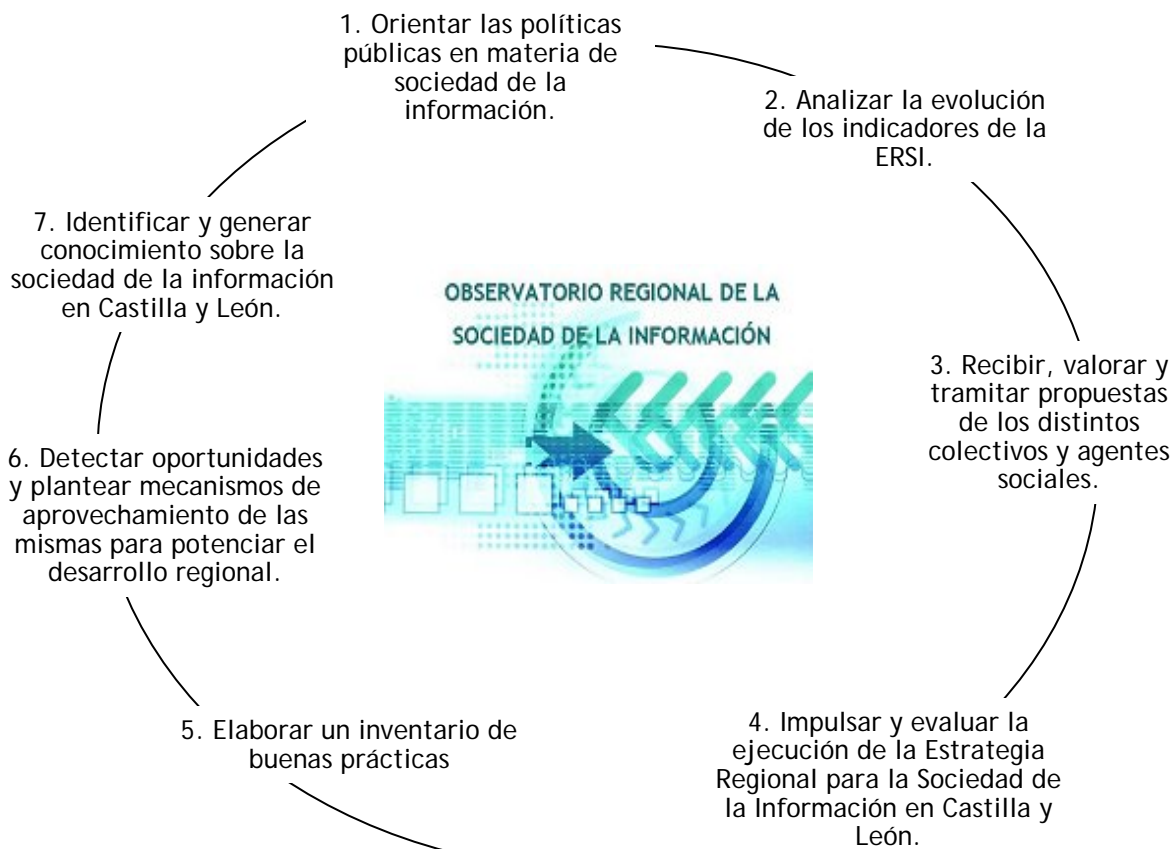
1. Orientar las políticas públicas en materia de sociedad de la información.

2. Analizar la evolución de los indicadores de la ERSI.

3. Recibir, valorar y tramitar propuestas de los distintos colectivos y agentes sociales.

4. Impulsar y evaluar la ejecución de la Estrategia Regional para la Sociedad de la Información en Castilla y León.

5. Elaborar un inventario de buenas prácticas

6. Detectar oportunidades y plantear mecanismos de aprovechamiento de las mismas para potenciar el desarrollo regional.

7. Identificar y generar conocimiento sobre la sociedad de la información en Castilla y León.

OBSERVATORIO REGIONAL DE LA SOCIEDAD DE LA INFORMACIÓN